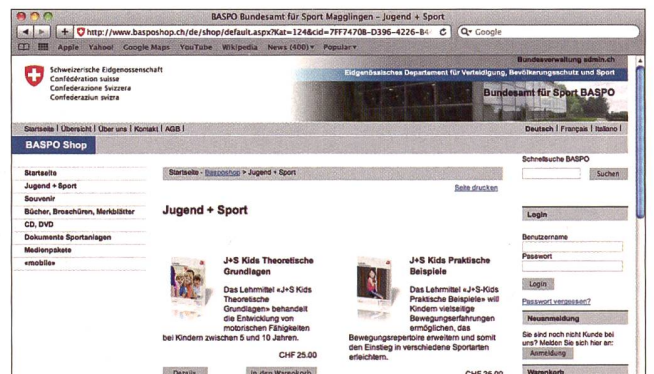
BASPO Bundesamt für Sport Magglingen – Jugend + Sport

http://www.basposhop.ch/de/shop/default.aspx?Kat=124&cid=7FF7470B-D396-4226-84

Q• Google

Apple Yahoo! Google Maps YouTube Wikipedia News (400) ▾ Popular ▾

Schweizerische Eidgenossenschaft
Confédération suisse
Confederazione Svizzera
Confederaziun svizra

Bundesverwaltung admin.ch

Eidgenössisches Departement für Verteidigung, Bevölkerungsschutz und Sport

Bundesamt für Sport BASPO

Startseite | Übersicht | Über uns | Kontakt | AGB |

Deutsch | Français | Italiano |

BASPO Shop

Schnellsuche BASPO

Suchen

Startseite
Jugend + Sport
Souvenir
Bücher, Broschüren, Merkblätter
CD, DVD
Dokumente Sportanlagen
Medienpakete
«mobile»

Startseite > Basposhop > Jugend + Sport

Seite drucken

Jugend + Sport

J+S Kids Theoretische Grundlagen

Das Lehrmittel «J+S Kids Theoretische Grundlagen» behandelt die Entwicklung von motorischen Fähigkeiten bei Kindern zwischen 5 und 10 Jahren.

CHF 25.00

Details

In den Warenkorb

J+S Kids Praktische Beispiele

Das Lehrmittel «J+S Kids Praktische Beispiele» will Kindern vielseitige Bewegungserfahrungen ermöglichen, das Bewegungsrepertoire erweitern und somit den Einstieg in verschiedene Sportarten erleichtern.

CHF 26.00

Login

Benutzername

Passwort

Login

Passwort vergessen?

Neuanmeldung

Sie sind noch nicht Kunde bei uns? Melden Sie sich hier an:

Anmeldung

Warenkorb